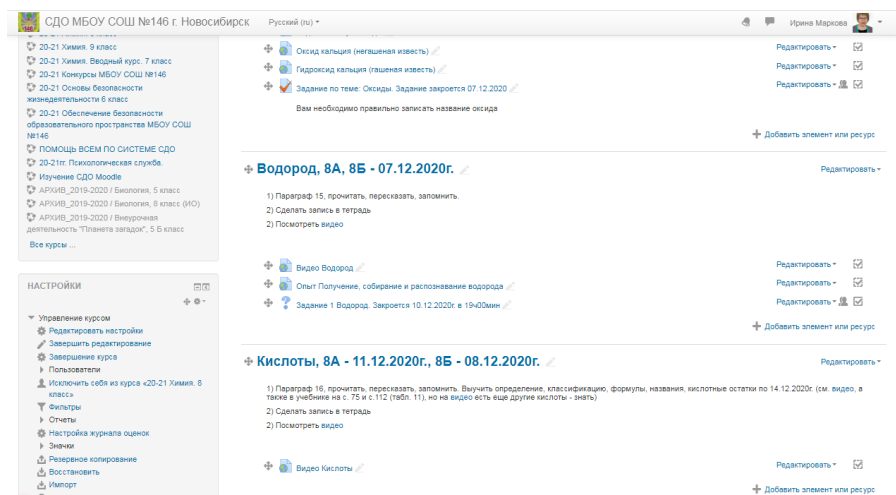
СДО МБОУ СОШ №146 г. Новосибирск Русский (ru) Ирина Маркова

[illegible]
20-21 Химия. 9 класс
20-21 Химия. Вводный курс. 7 класс
20-21 Конкурсы МБОУ СОШ №146
20-21 Основы безопасности жизнедеятельности 6 класс
20-21 Обеспечение безопасности образовательного пространства МБОУ СОШ №146
ПОМОЩЬ ВСЕМ ПО СИСТЕМЕ СДО
20-21гг. Психологическая служба.
Изучение СДО Moodle
АРХИВ_2019-2020 / Биология, 5 класс
АРХИВ_2019-2020 / Биология, 8 класс (ИО)
АРХИВ_2019-2020 / Внеурочная деятельность "Планета загадок", 5 Б класс
Все курсы ...

НАСТРОЙКИ
Управление курсом
Редактировать настройки
Завершить редактирование
Завершение курса
Пользователи
Исключить себя из курса «20-21 Химия. 8 класс»
Фильтры
Отчеты
Настройка журнала оценок
Значки
Резервное копирование
Восстановить
Импорт

Оксид кальция (негашеная известь) Редактировать
Гидроксид кальция (гашеная известь) Редактировать
Задание по теме: Оксиды. Задание закроется 07.12.2020 Редактировать
Вам необходимо правильно записать название оксида
Добавить элемент или ресурс

Водород, 8А, 8Б - 07.12.2020г.
Редактировать
1) Параграф 15, прочитать, пересказать, запомнить.
2) Сделать запись в тетрадь
2) Посмотреть видео
Видео Водород Редактировать
Опыт Получение, собирание и распознавание водорода Редактировать
Задание 1 Водород. Закроется 10.12.2020г. в 19ч00мин Редактировать
Добавить элемент или ресурс

Кислоты, 8А - 11.12.2020г., 8Б - 08.12.2020г.
Редактировать
1) Параграф 16, прочитать, пересказать, запомнить. Выучить определение, классификацию, формулы, названия, кислотные остатки по 14.12.2020г. (см. видео, а также в учебнике на с. 75 и с.112 (табл. 11), но на видео есть еще другие кислоты - знать)
2) Сделать запись в тетрадь
2) Посмотреть видео
Видео Кислоты Редактировать
Добавить элемент или ресурс